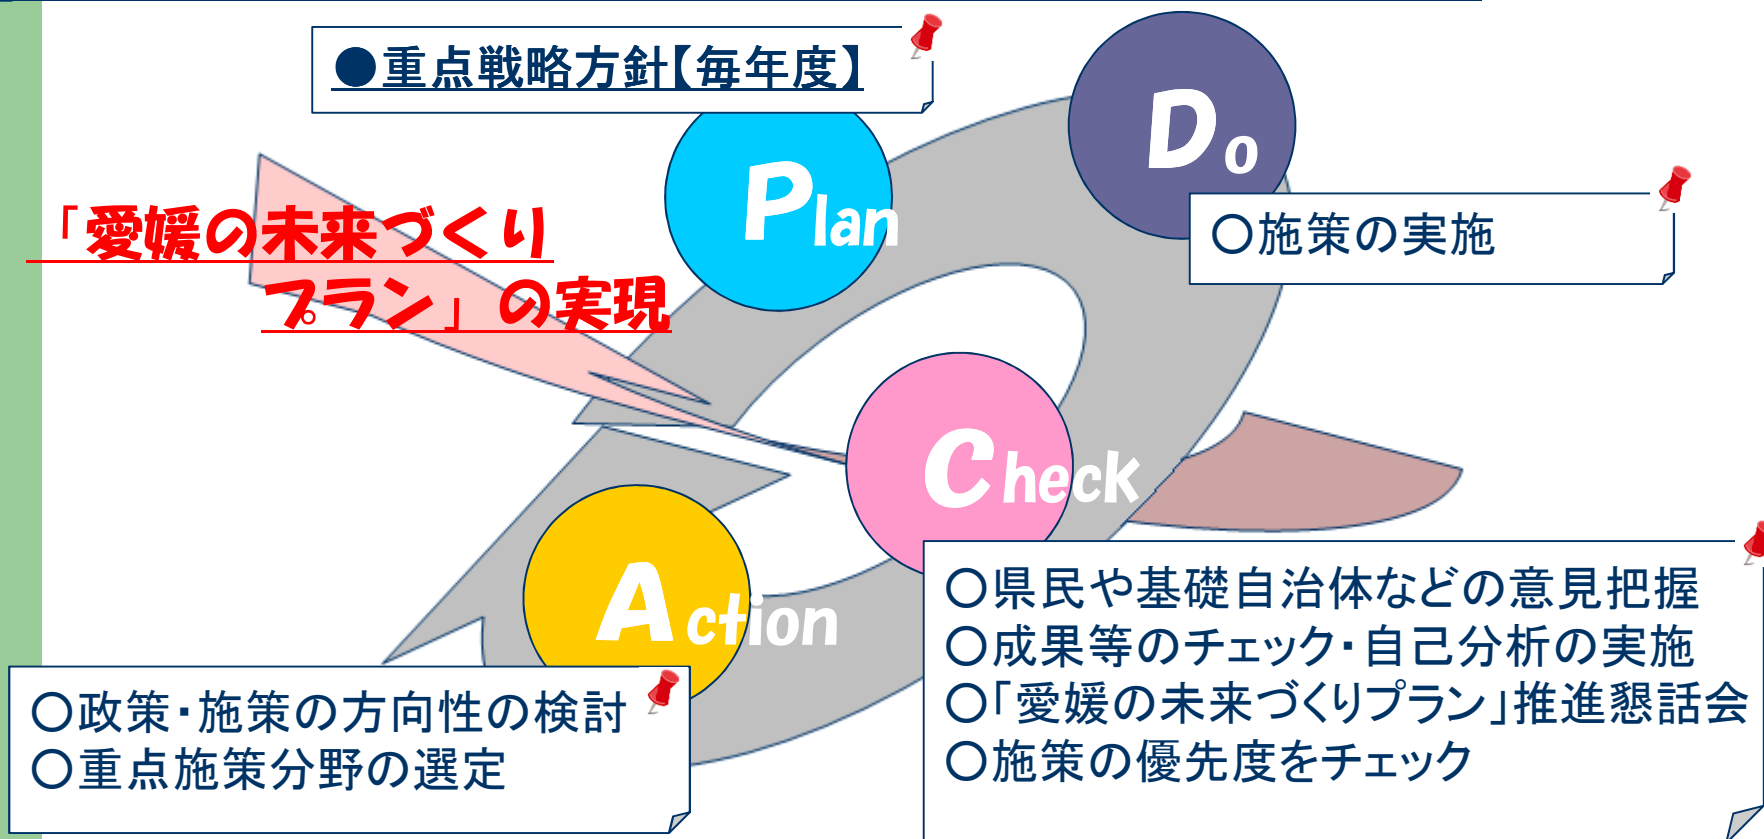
●重点戦略方針【毎年度】

「愛媛の未来づくりプラン」の実現

Plan

Do

○施策の実施

Check

○県民や基礎自治体などの意見把握
○成果等のチェック・自己分析の実施
○「愛媛の未来づくりプラン」推進懇話会
○施策の優先度をチェック

Action

○政策・施策の方向性の検討
○重点施策分野の選定